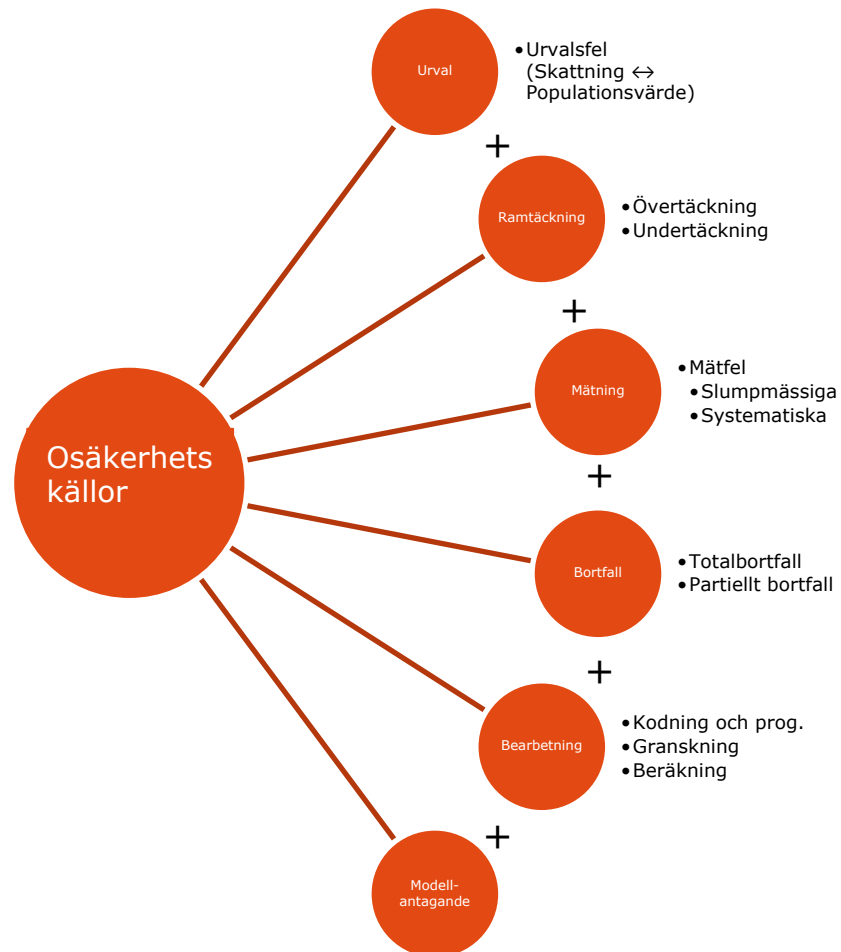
Osäkerhets källor

Urval
• Urvalsfel (Skattning ↔ Populationsvärde)

+

Ramtäckning
• Övertäckning
• Undertäckning

+

Mätning
• Mätfel
• Slumpmässiga
• Systematiska

+

Bortfall
• Totalbortfall
• Partiellt bortfall

+

Bearbetning
• Kodning och prog.
• Granskning
• Beräkning

+

Modell-antagande